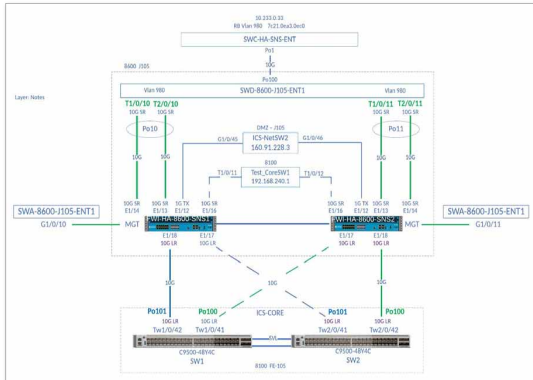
10.233.0.33
R8 Vlan 980 7c21.0ea3.0ec0

SWC-HA-SNS-ENT

Po1

10G

8600 J105

Po100

Layer: Notes

Vlan 980

SWD-8600-J105-ENT1

Vlan 980

T1/0/10
10G SR

T2/0/10
10G SR

T1/0/11
10G SR

T2/0/11
10G SR

Po10

Po11

DMZ - J105

G1/0/45

G1/0/46

ICS-NetSW2
160.91.228.3

8100

Test_CoreSW1
192.168.240.1

T1/0/11

T1/0/12

10G

10G

10G

10G

10G SR
E1/14

10G SR
E1/13

5G TX
E1/12

10G SR
E1/16

10G SR
E1/16

5G TX
E1/12

10G SR
E1/13

10G SR
E1/14

SWA-8600-J105-ENT1
G1/0/10

MGT

FWI-HA-8600-SNS1

FWI-HA-8600-SNS2

MGT

SWA-8600-J105-ENT1
G1/0/11

E1/18
10G LR

E1/17
10G LR

E1/17
10G LR

E1/18
10G LR

10G

10G

10G

Po101
10G LR
Tw1/0/42

Po100
10G LR
Tw1/0/41

ICS-CORE

Po101
10G LR
Tw2/0/41

Po100
10G LR
Tw2/0/42

C9500-48Y4C
SW1

C9500-48Y4C
SW2

8100 FE-105